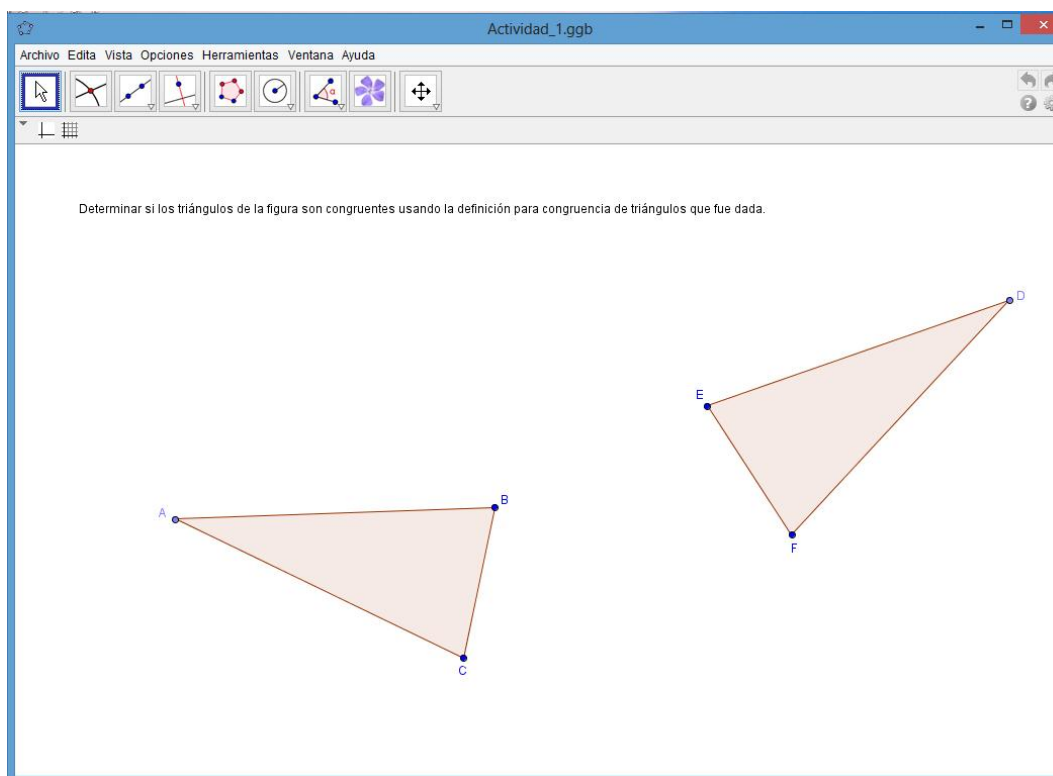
Actividad_1.ggb

Archivo Edita Vista Opciones Herramientas Ventana Ayuda

Determinar si los triángulos de la figura son congruentes usando la definición para congruencia de triángulos que fue dada.

D

E

F

A

B

C